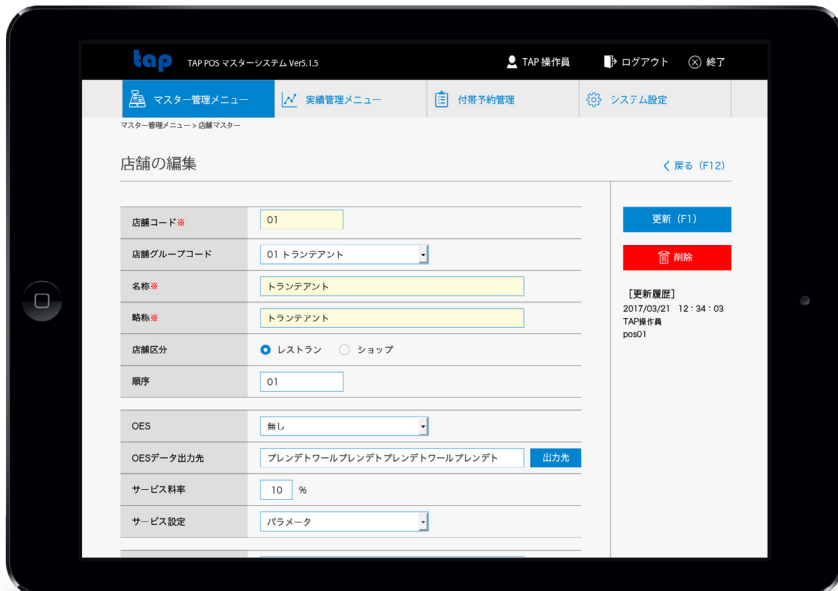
tap TAP POS マスターシステム Ver5.1.5

TAP 操作員 ログアウト 終了

マスター管理メニュー 実績管理メニュー 付帯予約管理 システム設定

マスター管理メニュー > 店舗マスター

店舗の編集

< 戻る (F12)

| | |
|---|---|
| 店舗コード※ | 01 |
| 店舗グループコード | 01 トランテアント |
| 名称※ | トランテアント |
| 略称※ | トランテアント |
| 店舗区分 | レストラン ショップ |
| 順序 | 01 |
| OES | 無し |
| OESデータ出力先 | プレンデトワールプレンデトプレンデトワールプレンデト 出力先 |
| サービス料率 | 10 % |
| サービス設定 | パラメータ |

更新 (F1)

削除

[更新履歴]
2017/03/21 12：34：03
TAP操作員
pos01